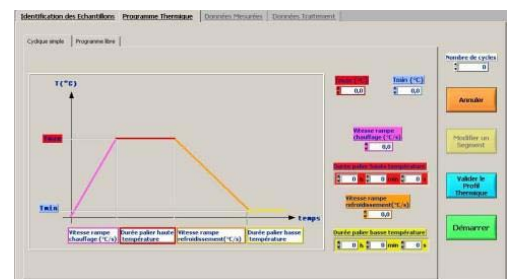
Identification des Echantillons | Programme Thermique | Données Mesurées | Données Traitement

Cyclique simple | Programme libre

T(°C)

Tmax

Tmin

Temps

Vitesse rampe chauffage (°C/s)

Durée palier haute température

Vitesse rampe refroidissement(°C/s)

Durée palier basse température

Tmax (°C)
0,0

Tmin (°C)
0,0

Vitesse rampe chauffage (°C/s)
0,0

Durée palier haute température
0 h 0 min 0 s

Vitesse rampe refroidissement(°C/s)
0,0

Durée palier basse température
0 h 0 min 0 s

Nombre de cycles
0

Annuler

Modifier un Segment

Valider le Profil Thermique

Démarrer